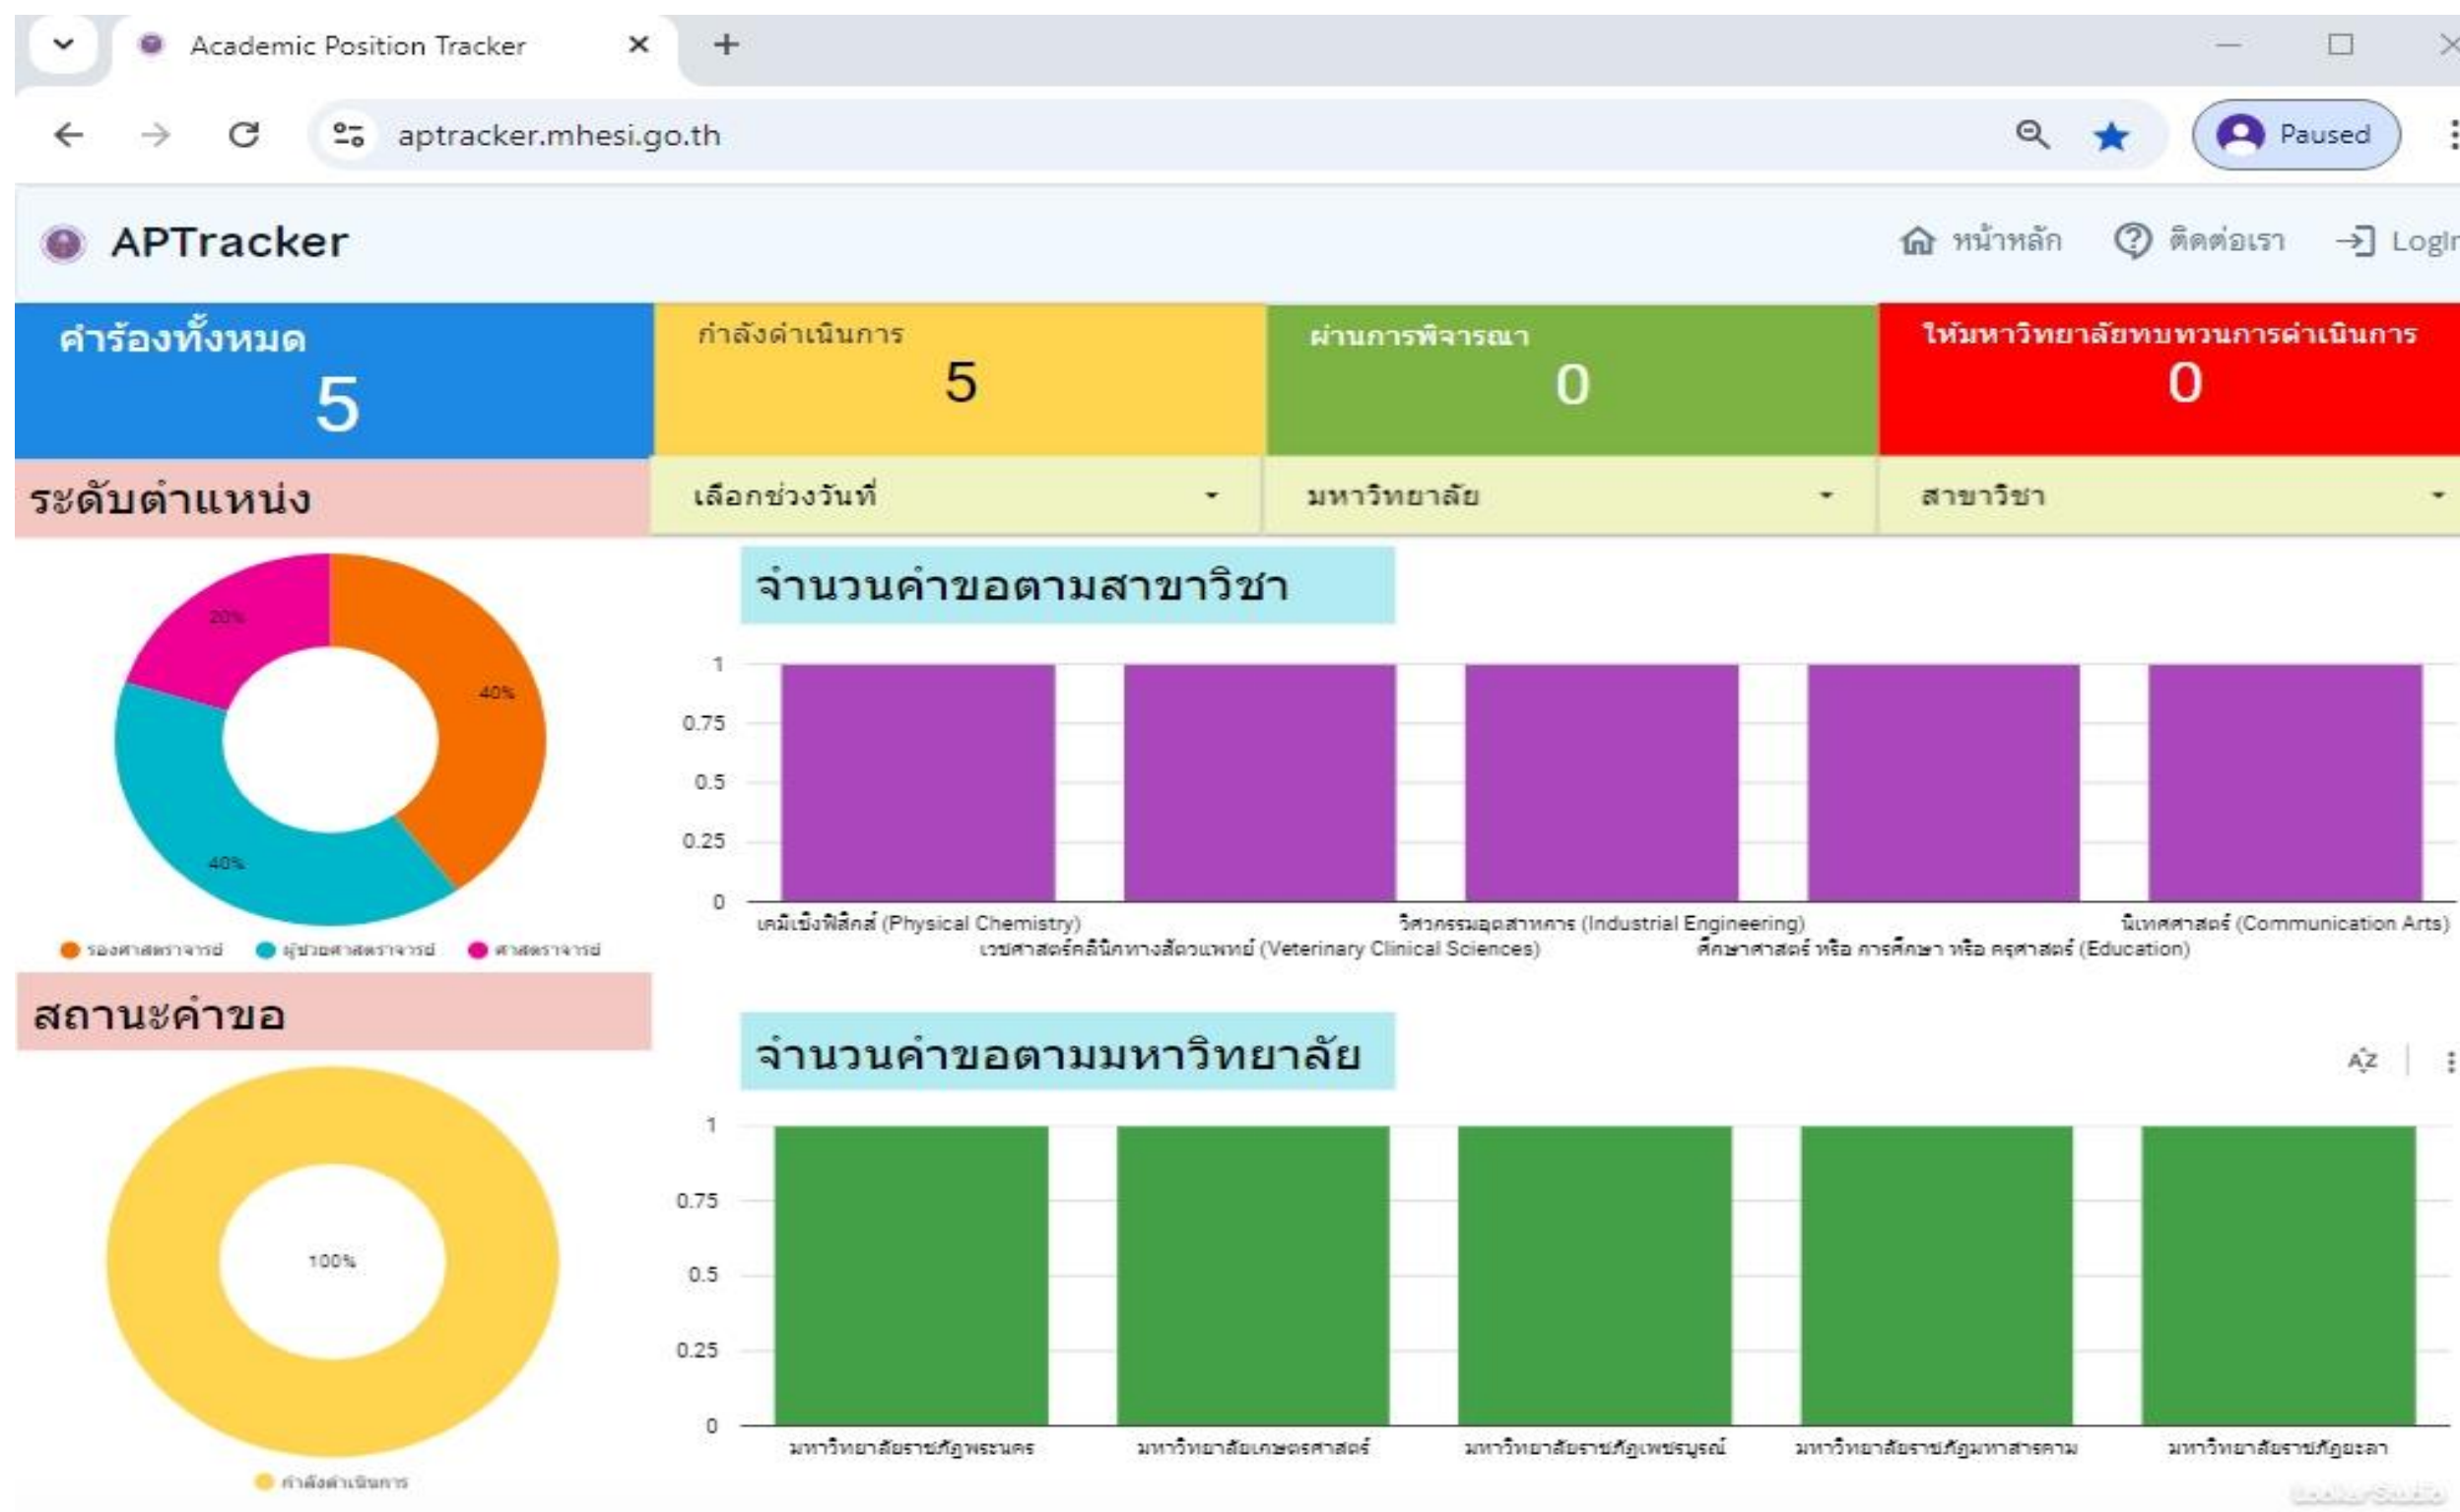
Academic Position Tracker
aptracker.mhesi.go.th
Paused

APTracker
หน้าหลัก ติดต่อเรา Login

คำร้องทั้งหมด
5

กำลังดำเนินการ
5

ผ่านการพิจารณา
0

ให้มหาวิทยาลัยทบทวนการดำเนินการ
0

ระดับตำแหน่ง

เลือกช่วงวันที่
มหาวิทยาลัย
สาขาวิชา

20%
40%
40%

รองศาสตราจารย์ ผู้ช่วยศาสตราจารย์ ศาสตราจารย์

จำนวนคำขอตามสาขาวิชา

1
0.75
0.5
0.25
0

เคมีเชิงฟิสิกส์ (Physical Chemistry)
เวชศาสตร์คลินิคทางสัตวแพทย์ (Veterinary Clinical Sciences)
วิศวกรรมอุตสาหการ (Industrial Engineering)
ศึกษาศาสตร์ หรือ การศึกษา หรือ ครุศาสตร์ (Education)
นิเทศศาสตร์ (Communication Arts)

สถานะคำขอ

100%

กำลังดำเนินการ

จำนวนคำขอตามมหาวิทยาลัย

1
0.75
0.5
0.25
0

มหาวิทยาลัยราชภัฏพระนคร
มหาวิทยาลัยเกษตรศาสตร์
มหาวิทยาลัยราชภัฏเพชรบูรณ์
มหาวิทยาลัยราชภัฏมหาสารคาม
มหาวิทยาลัยราชภัฏยะลา